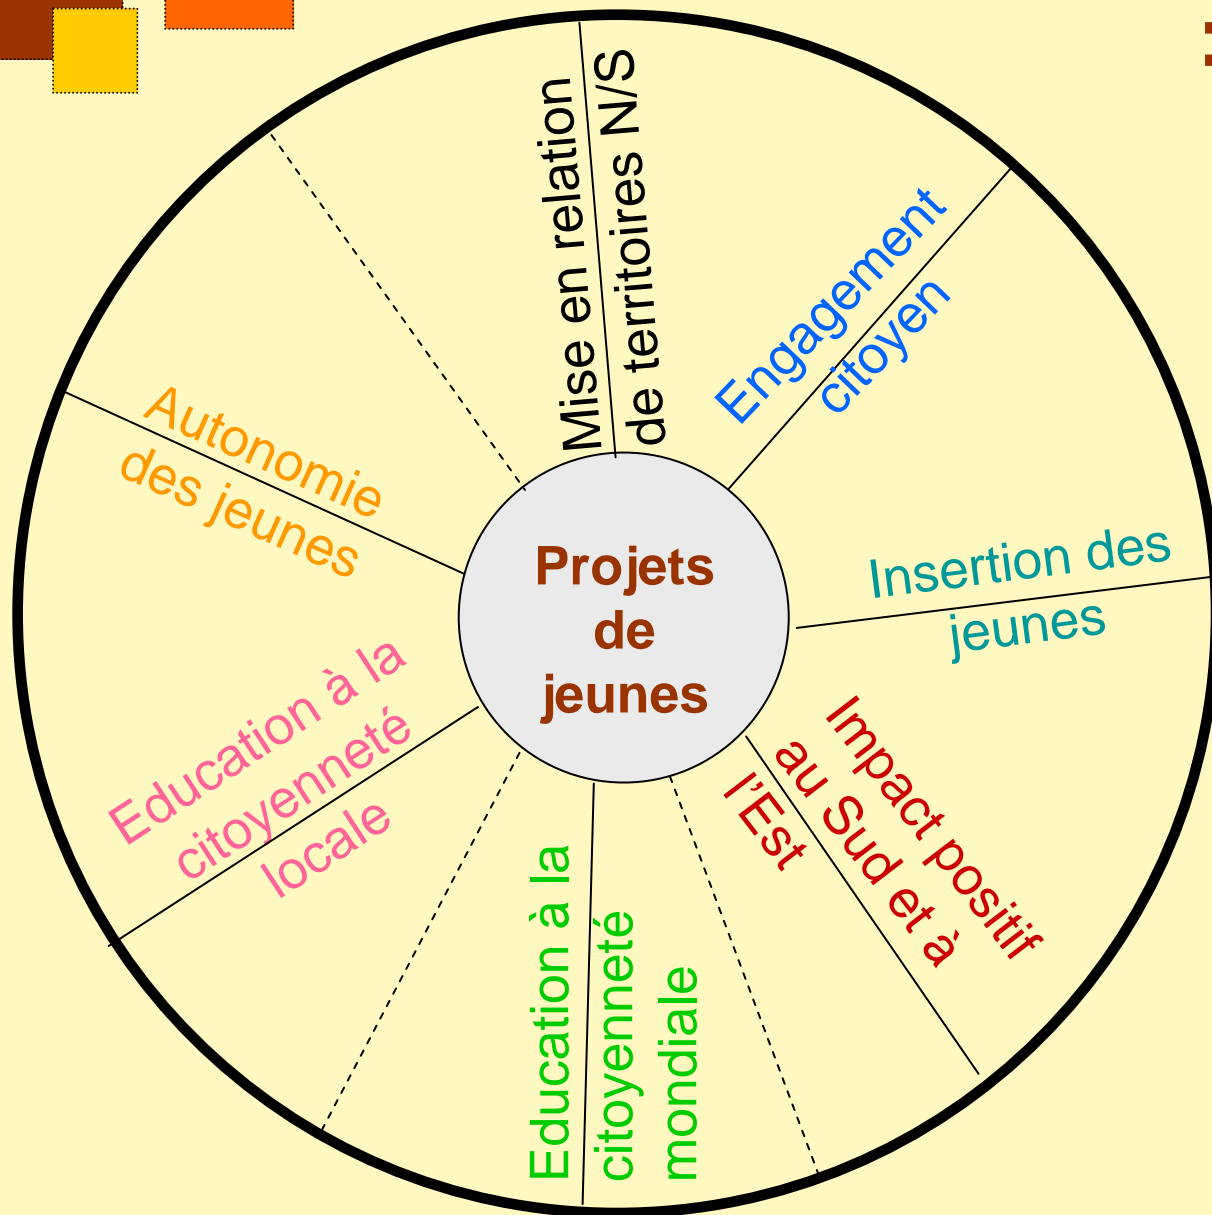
Projets de jeunes

Mise en relation de territoires N/S

Engagement citoyen

Insertion des jeunes

Impact positif au Sud et à l'Est

Education à la citoyenneté mondiale

Education à la citoyenneté locale

Autonomie des jeunes